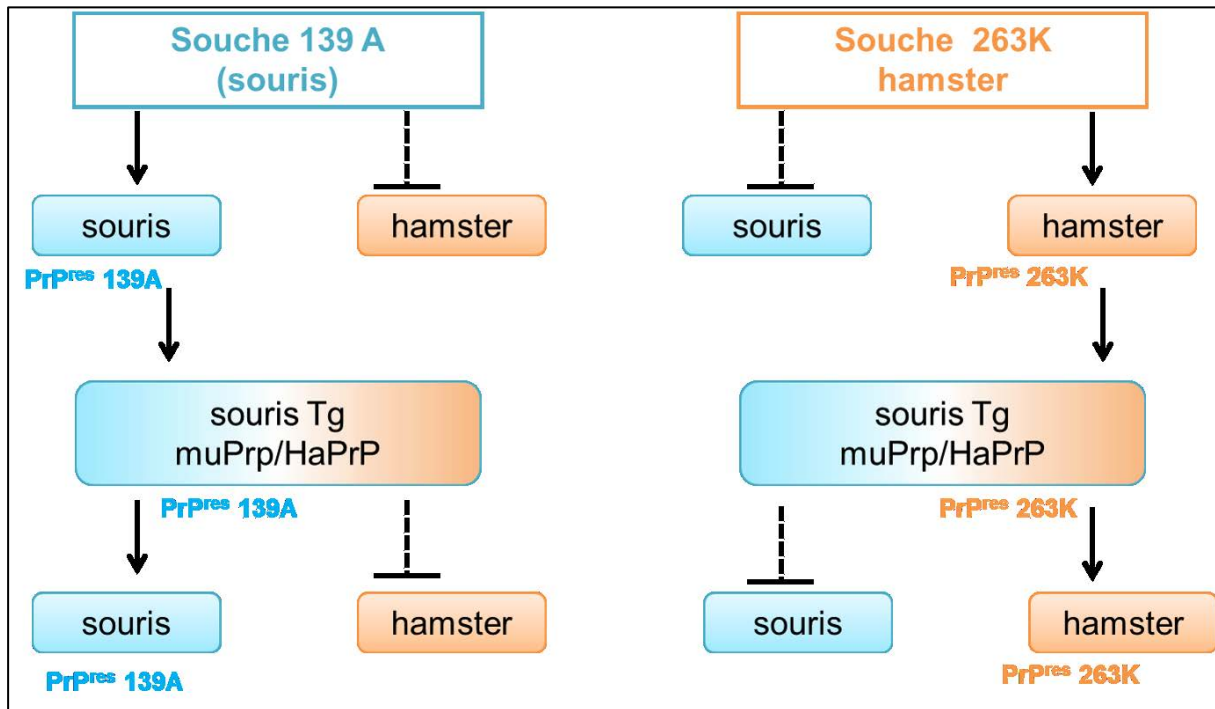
Souche 139 A (souris)

souris

hamster

$PrP^{res}$ 139A

souris Tg muPrp/HaPrP

$PrP^{res}$ 139A

souris

hamster

$PrP^{res}$ 139A

Souche 263K hamster

souris

hamster

$PrP^{res}$ 263K

souris Tg muPrp/HaPrP

$PrP^{res}$ 263K

souris

hamster

$PrP^{res}$ 263K